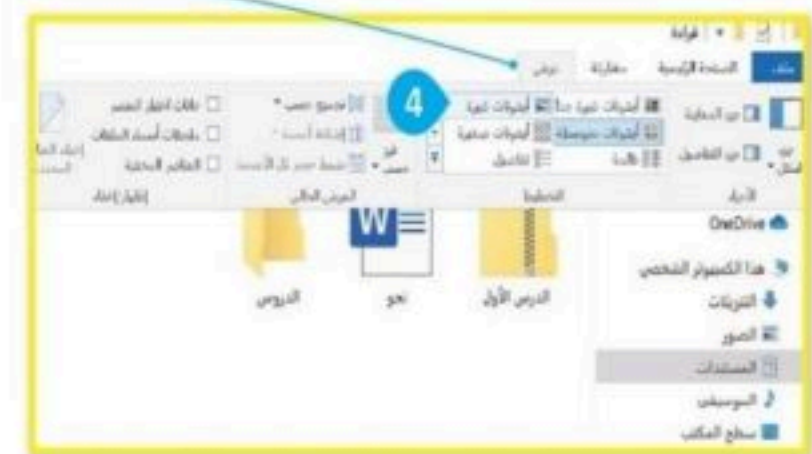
قراءة

ملف
الصفحة الرئيسية
مشاركة
عرض

4

جزء التفاصيل
جزء المعاينة
أيقونات كبيرة جداً
أيقونات كبيرة
أيقونات متوسطة
أيقونات صغيرة
قائمة
تفاصيل
تجميع حسب
إضافة أعمدة
احتواء كافة الأعمدة
فرز حسب
خانات اختيار العنصر
ملحقات أسماء الملفات
العناصر المخفية
إخفاء العناصر المحددة
الأجزاء
التخطيط
العرض الحالي
إظهار/إخفاء

OneDrive
هذا الكمبيوتر الشخصي
التنزيلات
الصور
المستندات
الموسيقى
سطح المكتب

الدروس
نحو
الدرس الأول